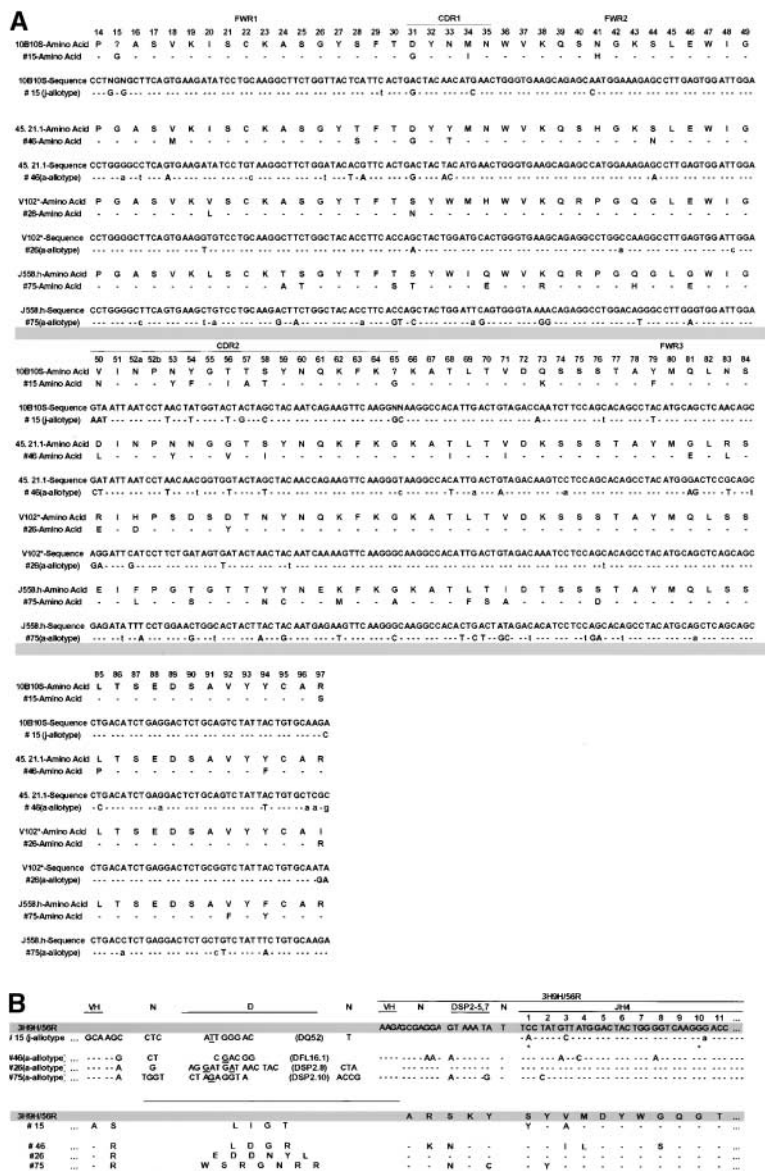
A

FWR1 CDR1 FWR2

14 15 16 17 18 19 20 21 22 23 24 25 26 27 28 29 30 31 32 33 34 35 36 37 38 39 40 41 42 43 44 45 46 47 48 49

10B10S-Amino Acid P ? A S V K I S C K A S G Y S F T D Y N M N W V K Q S N G K S L E W I G
#15-Amino Acid - G - - - - - - - - - - - - - - - G - I - - - - - - - H - - - - - - - -

10B10S-Sequence CCTNGNGCTTCAGTGAAGATATCCTGCAAGGCTTCTGGTTACTCATTC ACTGACTACAACATGAACTGGGTGAAGCAGAGCAATGGAAAGAGCCTTGAGTGGATTGGA
# 15 (j-allotype) - - - G - G - - - - - - - - - - - - - - - - - - - - - - - - - - - - - - - - - - - - - - - t - - - G - - - - - - C - - - - - - - - - - - - - - C - - - - - - - - - - - - - - - - - - - - - - -

45.21.1-Amino Acid P G A S V K I S C K A S G Y T F T D Y Y M N W V K Q S H G K S L E W I G
#46-Amino Acid - - - - - M - - - - - - - - S - - G - T - - - - - - - - - - N - - - - -

45.21.1-Sequence CCTGGGGCCTCAGTGAAGATATCCTGTAAGGCTTCTGGATACACGTTC ACTGACTACTACATGAACTGGGTGAAGCAGAGCCATGGAAAGAGCCTTGAGTGGATTGGA
# 46 (a-allotype) - - - - a - - t - - - A - - - - - - - - - c - - - - - - - - t - - T - A - - - - G - - - AC - - - - - - - - - - - - - - - - - - - A - - - - - - - - - - - - - - -

V102*-Amino Acid P G A S V K V S C K A S G Y T F T S Y W M H W V K Q R P G Q G L E W I G
#26-Amino Acid - - - - - - L - - - - - - - - - - N - - - - - - - - - - - - - - - - - -

V102*-Sequence CCTGGGGCTTCAGTGAAGGTGTCCTGCAAGGCTTCTGGCTACACCTTC ACCAGCTACTGGATGCACTGGGTGAAGCAGAGGCCTGGCCAAGGCCTTGAGTGGATTGGA
#26 (a-allotype) - - - - - - - - - - - - T - - - - - - - - - - - - - - - - - - - - A - - - - - - - - - - - - - - - - - - - - - a - - - - - - - - c - - -

J558.h-Amino Acid P G A S V K L S C K T S G Y T F T S Y W I Q W V K Q R P G Q G L G W I G
#75-Amino Acid - - - - - - - - - - A T - - - - - S T - - - E - - R - - - - - H - - E - -

J558.h-Sequence CCTGGGGCTTCAGTGAAGCTGTCCTGCAAGACTTCTGGCTACACCTTC ACCAGCTACTGGATTCAGTGGGTAAAACAGAGGCCTGGACAGGGCCTTGGGTGGATTGGA
#75 (a-allotype) - - - - - - c - - - - - t - a - - - G - - A - - - - a - - - - GT - C - - - - a G - - - - - GG - - - - - - - T - - - - A - - - - - -

CDR2 FWR3

50 51 52a 52b 53 54 55 56 57 58 59 60 61 62 63 64 65 66 67 68 69 70 71 72 73 74 75 76 77 78 79 80 81 82 83 84

10B10S-Amino Acid V I N P N Y G T T S Y N Q K F K ? K A T L T V D Q S S S T A Y M Q L N S
#15-Amino Acid N - - - Y F - I A T - - - - - - G - - - - - - - K - - - - - F - - - - -

10B10S-Sequence GTA ATT AATCCTAACTATGGTACTACTAGCTACAATCAGAAGTTCAAGGNNAAGGCCACATTGACTGTAGACCAATCTTCCAGCACAGCCTACATGCAGCTCAACAGC
# 15 (j-allotype) AAT - - - - - - T - - T - - - T - G - - - - - - - - - - GC - - - - - - - - - - - - A - - - - - - - T - - - - - - - - - -

45.21.1-Amino Acid D I N P N N G G T S Y N Q K F K G K A T L T V D K S S S T A Y M G L R S
#46-Amino Acid L - - - Y - - V - - - - - - - - - - - - - - - - - - - - - - - - E - L -

45.21.1-Sequence GAT ATT AATCCTAACAACGGTGGTACTAGCTACAACCAGAAGTTCAAGGGTAAGGCCACATTGACTGTAGACAAGTCCTCCAGCACAGCCTACATGGGGCTCCGCAGC
# 46 (a-allotype) CT - - - - T - - t - - T - - - T - - - - - - - - - c - - - T - - a - A - - - a - - - - - - - - AG - - - T - - t

V102*-Amino Acid R I H P S D S D T N Y N Q K F K G K A T L T V D K S S S T A Y M Q L S S
#26-Amino Acid E - D - - - - Y - - - - - - - - - - - - - - - - - - - - - - - - - - - -

V102*-Sequence AGGATTCATCCTTCTGATAGTGATACTAACTACAATCAAAAGTTCAAGGGCAAGGCCACATTGACTGTAGACAAATCCTCCAGCACAGCCTACATGCAGCTCAGCAGC
#26 (a-allotype) GA - - - G - - - - - - - T - - - - - - - - - - - - - - - - - - - - - - - - - - - - - - - - - - - - - -

J558.h-Amino Acid E I F P G T G T T Y Y N E K F K G K A T L T I D T S S S T A Y M Q L S S
#75-Amino Acid - - L - - S - - - N C - - M - - A - - - - F S A - - - - - D - - - - - -

J558.h-Sequence GAGATATTTCCTGGAACTGGCACTACTTACTACAATGAGAAGTTCAAGGGCAAGGCCACACTGACTATAGACACATCCTCCAGCACAGCCTACATGCAGCTCAGCAGC
#75 (a-allotype) - - - t - - A - - - - - - A - - G - - - T - - - C - - - T - C T - - GC - - t - - - - - 1GA - - - t - - - - - a - - - -

85 86 87 88 89 90 91 92 93 94 95 96 97

10B10S-Amino Acid L T S E D S A V Y Y C A R
#15-Amino Acid - - - - - - - - - - - - S

10B10S-Sequence CTGACATCTGAGGACTCTGCAGTCTATTACTGTGCAAGA
# 15 (j-allotype) - - - - - - - - - - - - - - - - - - - - - - - - - - - - - - - - - - - - - - C

45.21.1-Amino Acid L T S E D S A V Y Y C A R
#46-Amino Acid P - - - - - - - F - - - -

45.21.1-Sequence CTGACATCTGAGGACTCTGCAGTCTATTACTGTGCTCGC
# 46 (a-allotype) - C - - - - - a - - - - - - - - - - - - - T - - - - - - a a - g

V102*-Amino Acid L T S E D S A V Y Y C A I
#26-Amino Acid - - - - - - - - - - - - R

V102*-Sequence CTGACATCTGAGGACTCTGCGGTCTATTACTGTGCAATA
#26 (a-allotype) - - - - - - - - - - - - - - - - - - - - - - - - - - - - - - - - - - - - -GA

J558.h-Amino Acid L T S E D S A V Y F C A R
#75-Amino Acid - - - - - - - F - Y - - -

J558.h-Sequence CTGACCTCTGAGGACTCTGCTGTCTATTTCTGTGCAAGA
#75 (a-allotype) - - - a - - - - - - - - - - c T - - - - A - - - - - - - - - -

B

VH N D N VH N DSP2.5,7 N 3H9H/56R JH4

1 2 3 4 5 6 7 8 9 10 11 ...

3H9H/56R AAGGCGAGGA GT AAA TA T TCC TAT GTT ATG GAC TAC TGG GGT CAAGGG ACC ...
# 15 (j-allotype) ... GCA AGC CTC ATT GGG AC (DQ52) T -A - - - - - - - - - - - - - - - - - - - - - a - - -

#46 (a-allotype) ... - - - - G CT C GAC GG (DFL16.1) - - - - - - AA - A - - - - - - - - - A - - C - - - - - - - - - - - A - - - - - - - -
#26 (a-allotype) ... - - - - A G AG GAT GAT AAC TAC (DSP2.8) CTA
#75 (a-allotype) ... - - - - A TGGT CT AGA GGT A (DSP2.10) ACCG - - - - - - - - - - A - - - - -G - - - C - - - - - - - - - - - -

3H9H/56R A R S K Y S Y V M D Y W G Q G T ...
# 15 ... A S L I G T Y - A - - - - - - - ...

# 46 ... - R L D G R - K N - - - - I L - - - S - - - ...
#26 ... - R E D D N Y L
#75 ... - R W S R G N R R - - N - C - Y - - - - - - - - ...